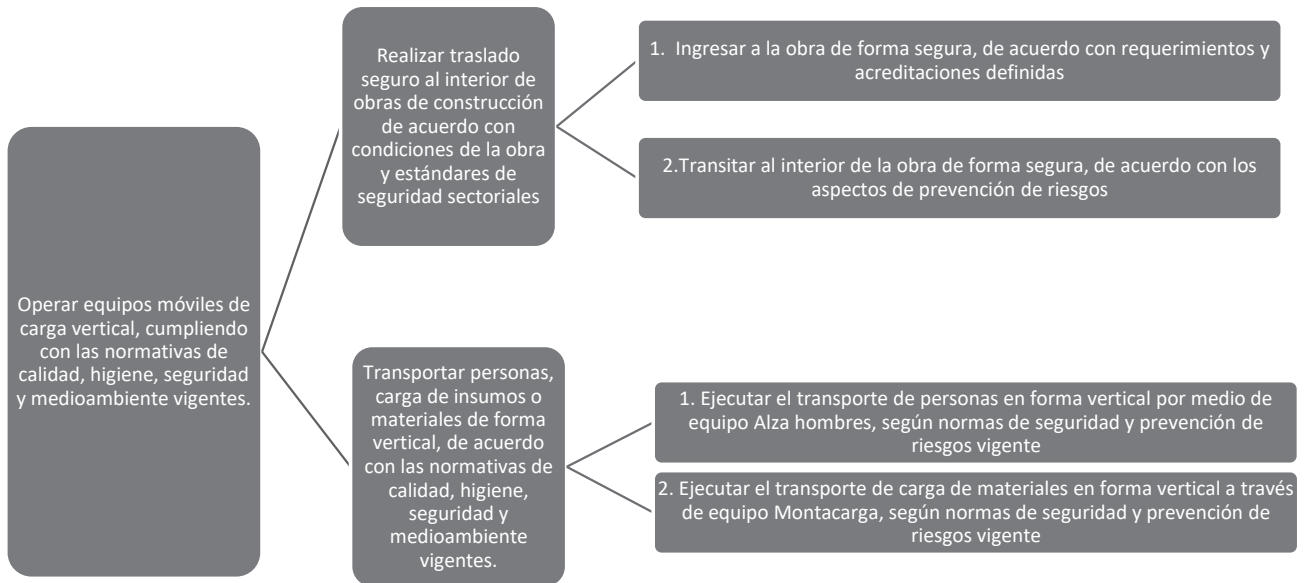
Operar equipos móviles de carga vertical, cumpliendo con las normativas de calidad, higiene, seguridad y medioambiente vigentes.

Realizar traslado seguro al interior de obras de construcción de acuerdo con condiciones de la obra y estándares de seguridad sectoriales

1. Ingresar a la obra de forma segura, de acuerdo con requerimientos y acreditaciones definidas

2.Transitar al interior de la obra de forma segura, de acuerdo con los aspectos de prevención de riesgos

Transportar personas, carga de insumos o materiales de forma vertical, de acuerdo con las normativas de calidad, higiene, seguridad y medioambiente vigentes.

1. Ejecutar el transporte de personas en forma vertical por medio de equipo Alza hombres, según normas de seguridad y prevención de riesgos vigente

2. Ejecutar el transporte de carga de materiales en forma vertical a través de equipo Montacarga, según normas de seguridad y prevención de riesgos vigente